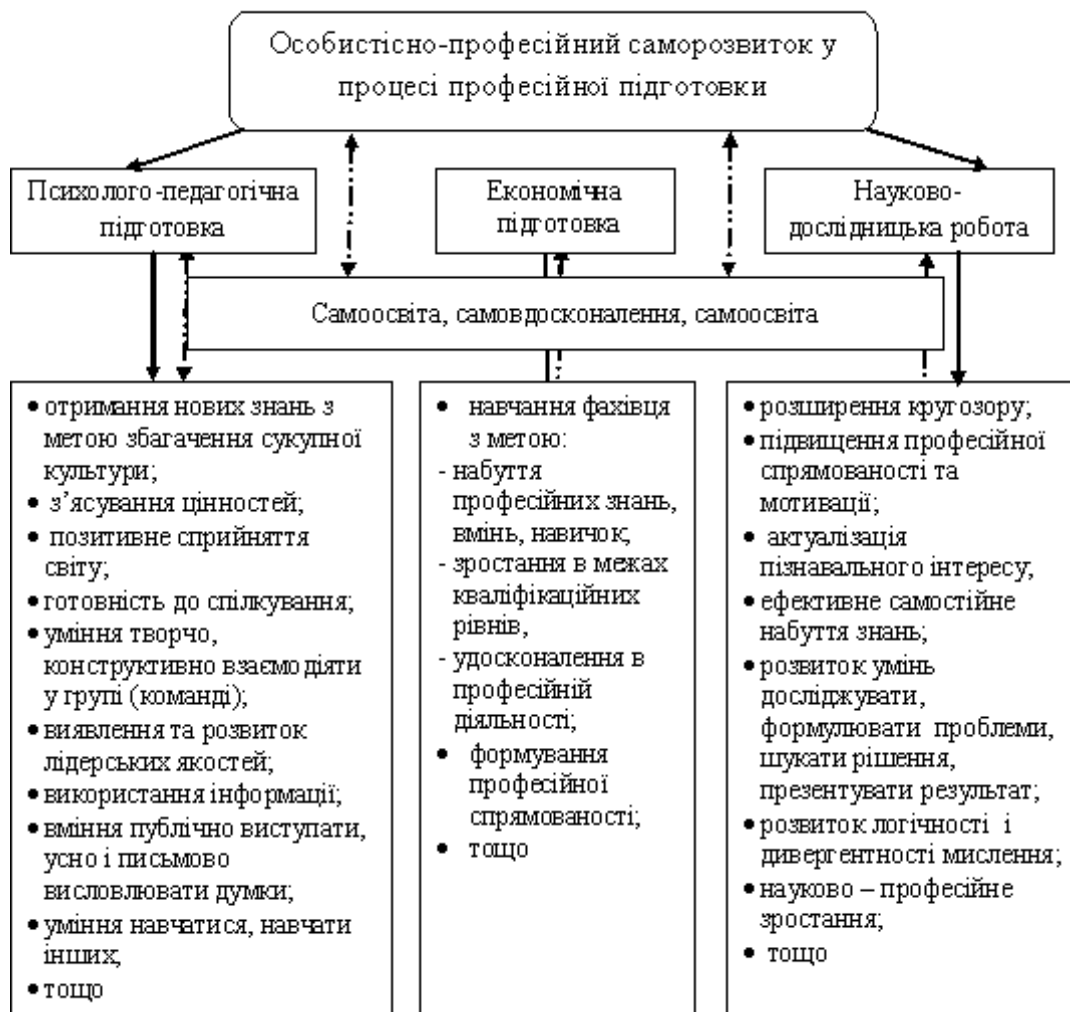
Особистісно-професійний саморозвиток у процесі професійної підготовки

Психолого-педагогічна підготовка

Економічна підготовка

Науково-дослідницька робота

Самоосвіта, самовдосконалення, самоосвіта

• отримання нових знань з метою збагачення сукупної культури;
• з'ясування цінностей;
• позитивне сприйняття світу;
• готовність до спілкування;
• уміння творчо, конструктивно взаємодіяти у групі (команді);
• виявлення та розвиток лідерських якостей;
• використання інформації;
• вміння публічно виступати, усно і письмово висловлювати думки;
• уміння навчатися, навчати інших;
• тощо

• навчання фахівця з метою:
- набуття професійних знань, вмінь, навичок,
- зростання в межах кваліфікаційних рівнів,
- удосконалення в професійній діяльності;
• формування професійної спрямованості;
• тощо

• розширення кругозору;
• підвищення професійної спрямованості та мотивації;
• актуалізація пізнавального інтересу;
• ефективне самостійне набуття знань;
• розвиток умінь досліджувати, формулювати проблеми, шукати рішення, презентувати результат;
• розвиток логічності і дивергентності мислення;
• науково – професійне зростання;
• тощо